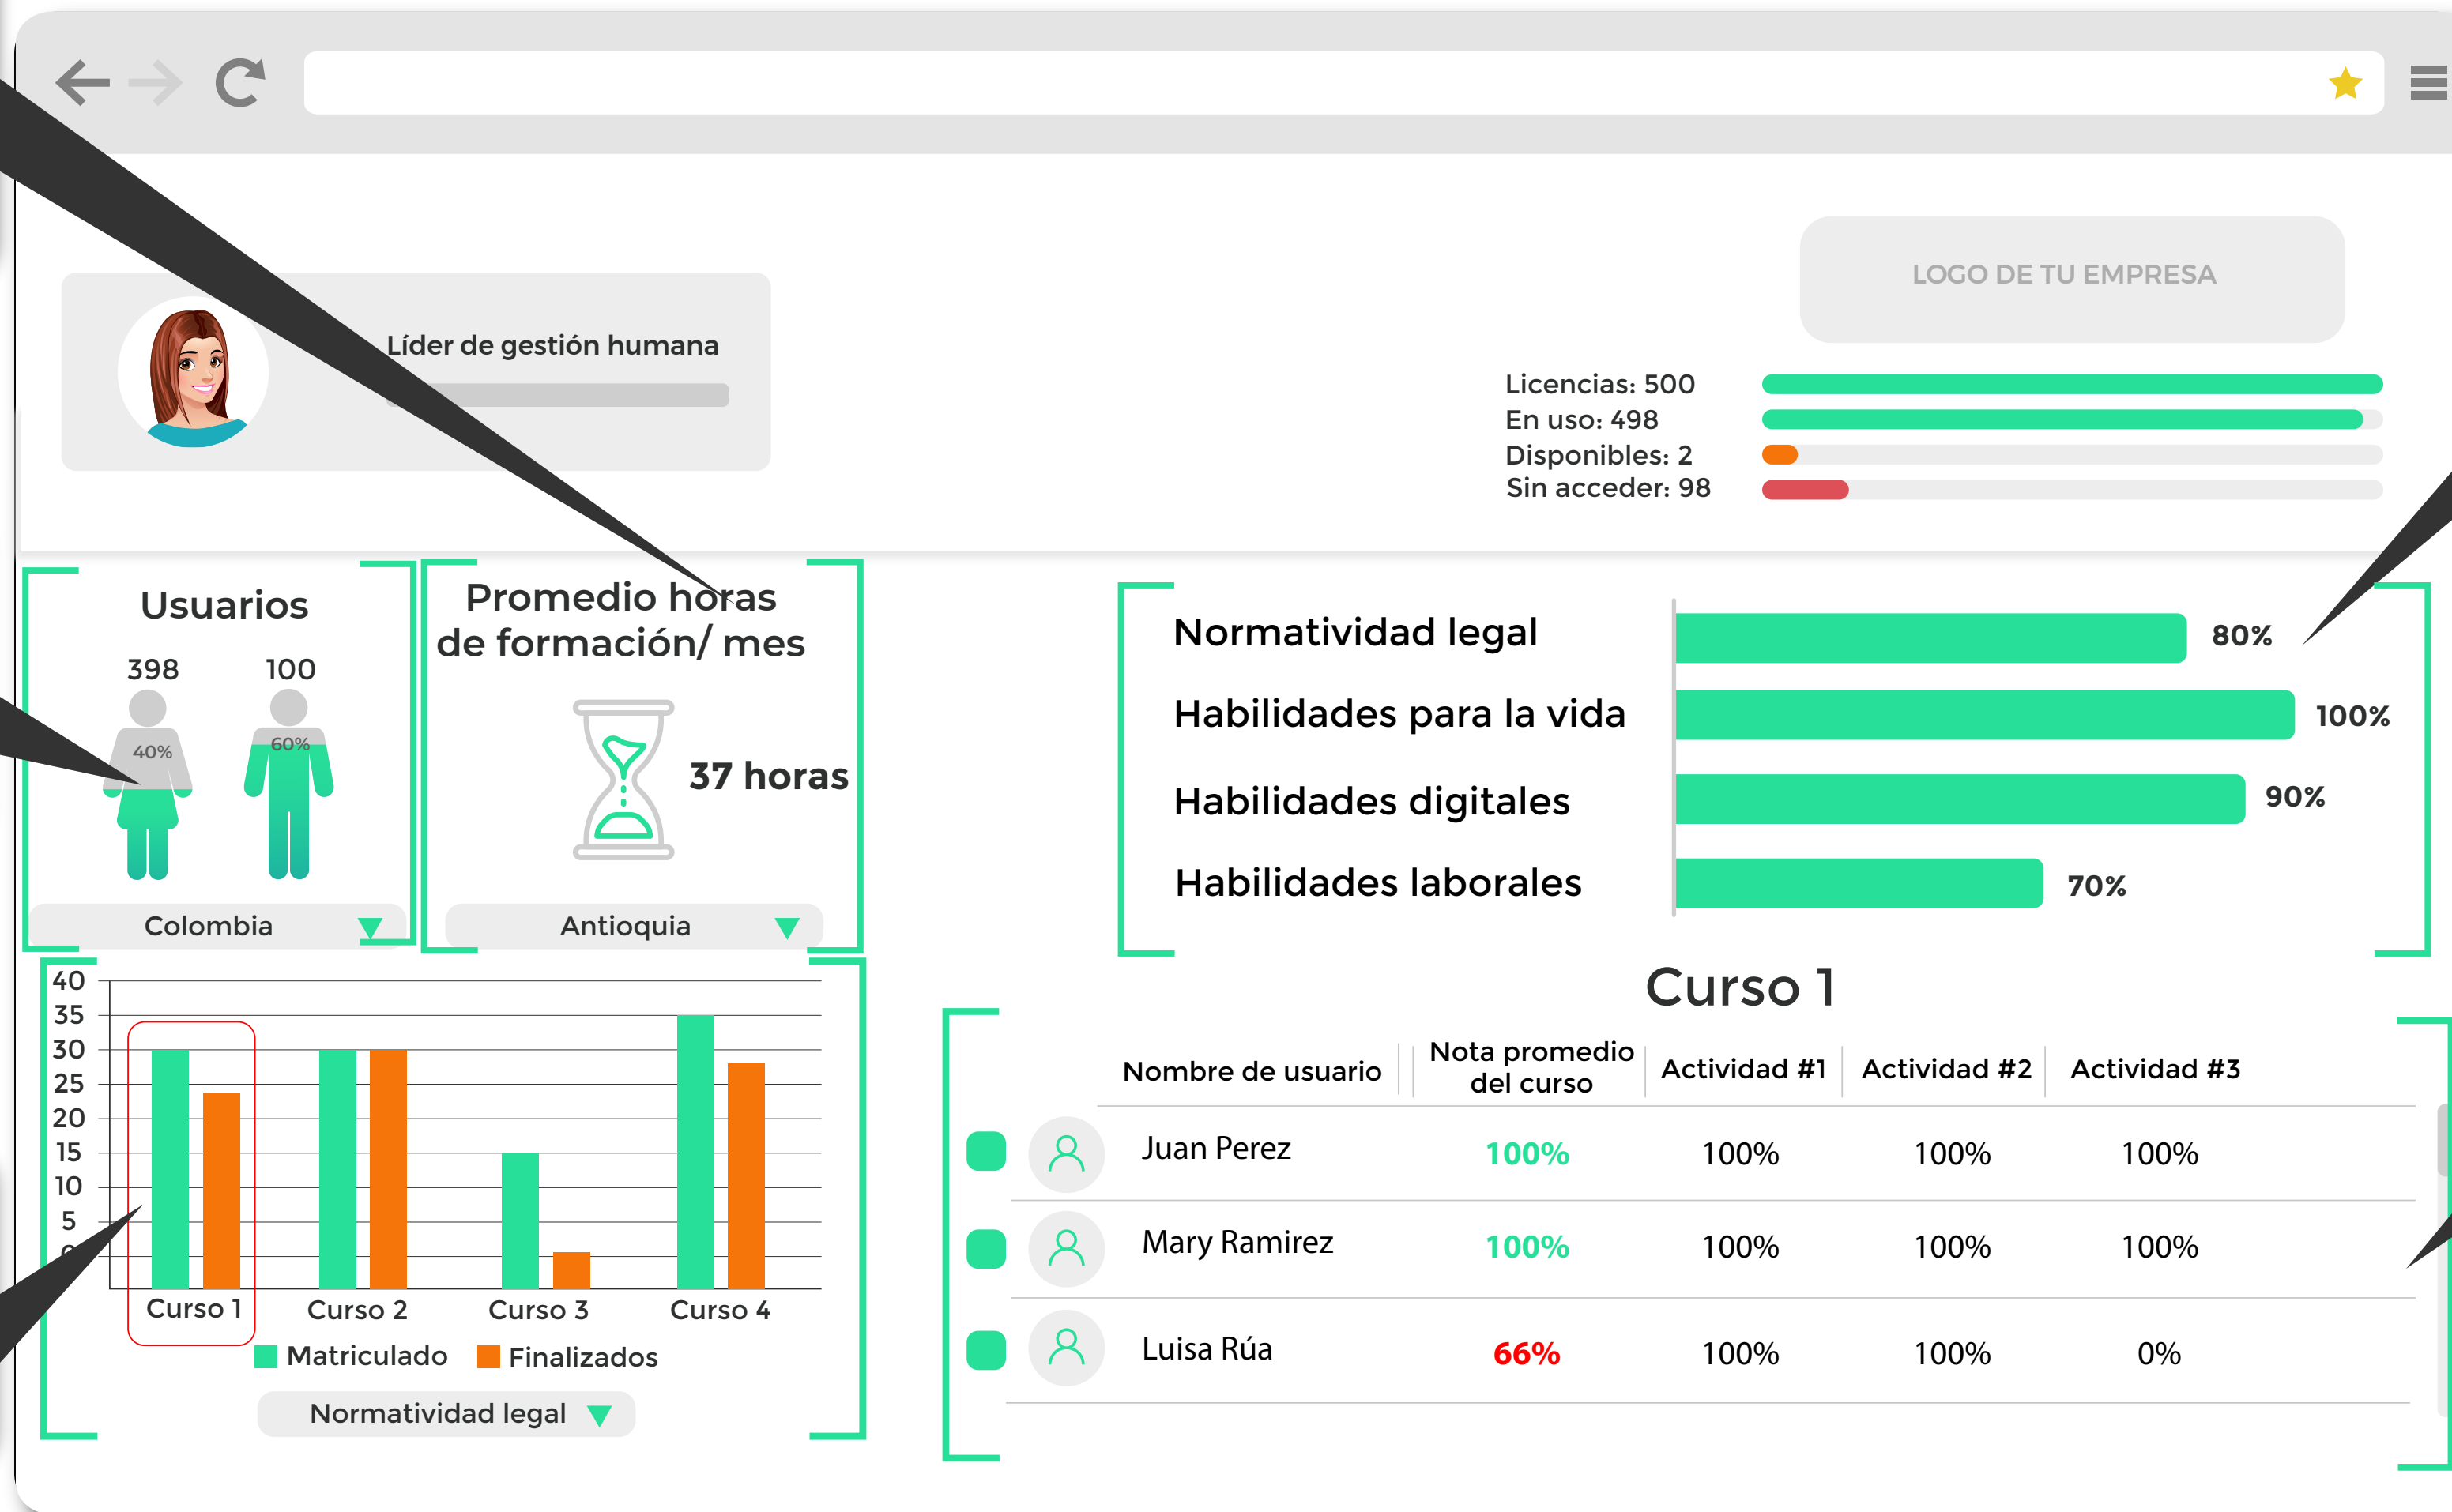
LOGO DE TU EMPRESA

Líder de gestión humana

Licencias: 500
En uso: 498
Disponibles: 2
Sin acceder: 98

Usuarios
398 100
40% 60%
Colombia

Promedio horas de formación/ mes
37 horas
Antioquia

Normatividad legal 80%
Habilidades para la vida 100%
Habilidades digitales 90%
Habilidades laborales 70%

40
35
30
25
20
15
10
5
Curso 1 Curso 2 Curso 3 Curso 4
Matriculado Finalizados
Normatividad legal

Curso 1

| Nombre de usuario | Nota promedio del curso | Actividad #1 | Actividad #2 | Actividad #3 |
|---|---|---|---|---|
| Juan Perez | 100% | 100% | 100% | 100% |
| Mary Ramirez | 100% | 100% | 100% | 100% |
| Luisa Rúa | 66% | 100% | 100% | 0% |